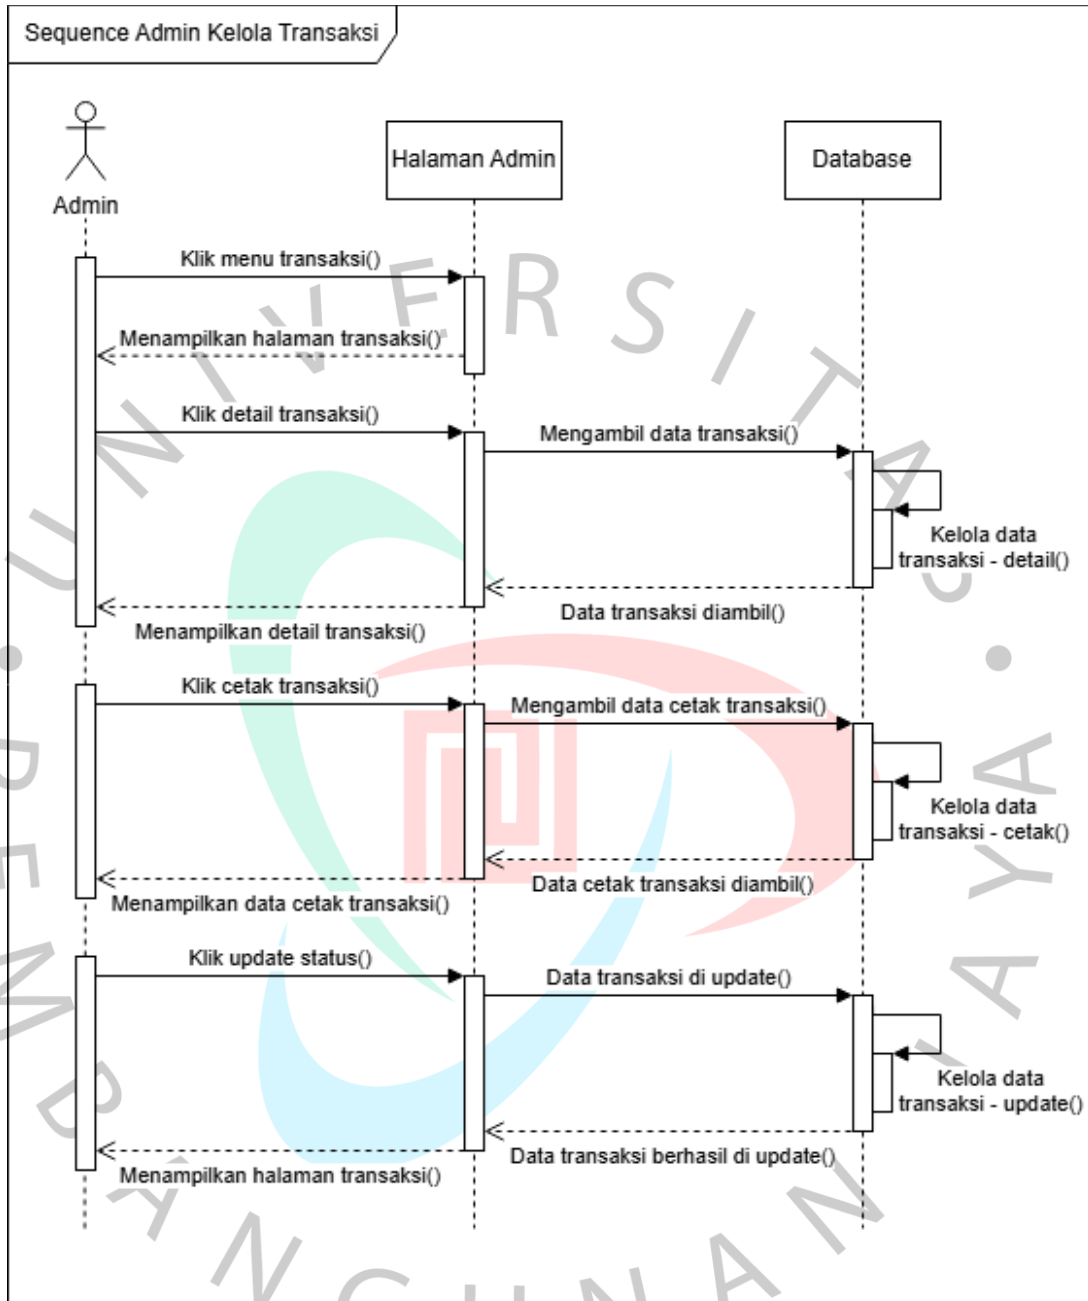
Sequence Admin Kelola Transaksi

Admin

Halaman Admin

Database

Klik menu transaksi()

Menampilkan halaman transaksi()

Klik detail transaksi()

Mengambil data transaksi()

Kelola data transaksi - detail()

Data transaksi diambil()

Menampilkan detail transaksi()

Klik cetak transaksi()

Mengambil data cetak transaksi()

Kelola data transaksi - cetak()

Data cetak transaksi diambil()

Menampilkan data cetak transaksi()

Klik update status()

Data transaksi di update()

Kelola data transaksi - update()

Data transaksi berhasil di update()

Menampilkan halaman transaksi()

UNIVERSITAS PEMBANGUNAN JAYA